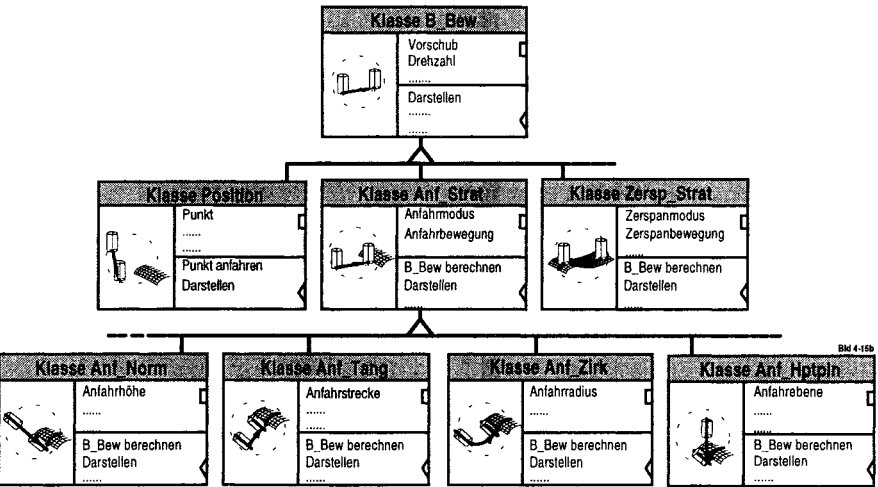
Klasse B_Bew
Vorschub
Drehzahl
.......
Darstellen
.......
.......

Klasse Position
Punkt
.......
.......
Punkt anfahren
Darstellen

Klasse Anf_Strat
Anfahrmodus
Anfahrbewegung
B_Bew berechnen
Darstellen

Klasse Zersp_Strat
Zerspanmodus
Zerspanbewegung
B_Bew berechnen
Darstellen

Bild 4-15b

Klasse Anf_Norm
Anfahrhöhe
.......
B_Bew berechnen
Darstellen

Klasse Anf_Tang
Anfahrstrecke
.......
B_Bew berechnen
Darstellen
.......

Klasse Anf_Zirk
Anfahrradius
.......
B_Bew berechnen
Darstellen

Klasse Anf_Hptpln
Anfahrebene
.......
B_Bew berechnen
Darstellen
.......